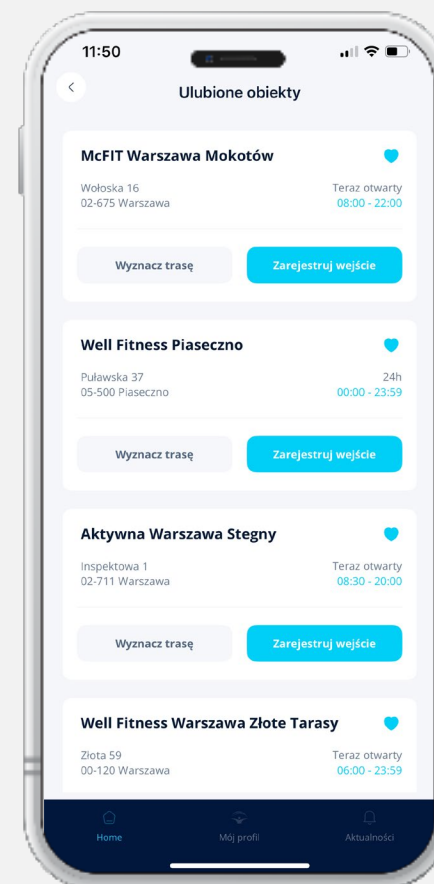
11:50

<

Ulubione obiekty

McFIT Warszawa Mokotów

Wołoska 16
02-675 Warszawa

Teraz otwarty
08:00 - 22:00

Wyznacz trasę

Zarejestruj wejście

Well Fitness Piaseczno

Puławska 37
05-500 Piaseczno

24h
00:00 - 23:59

Wyznacz trasę

Zarejestruj wejście

Aktywna Warszawa Stegny

Inspektowa 1
02-711 Warszawa

Teraz otwarty
08:30 - 20:00

Wyznacz trasę

Zarejestruj wejście

Well Fitness Warszawa Złote Tarasy

Złota 59
00-120 Warszawa

Teraz otwarty
06:00 - 23:59

Home

Mój profil

Aktualności